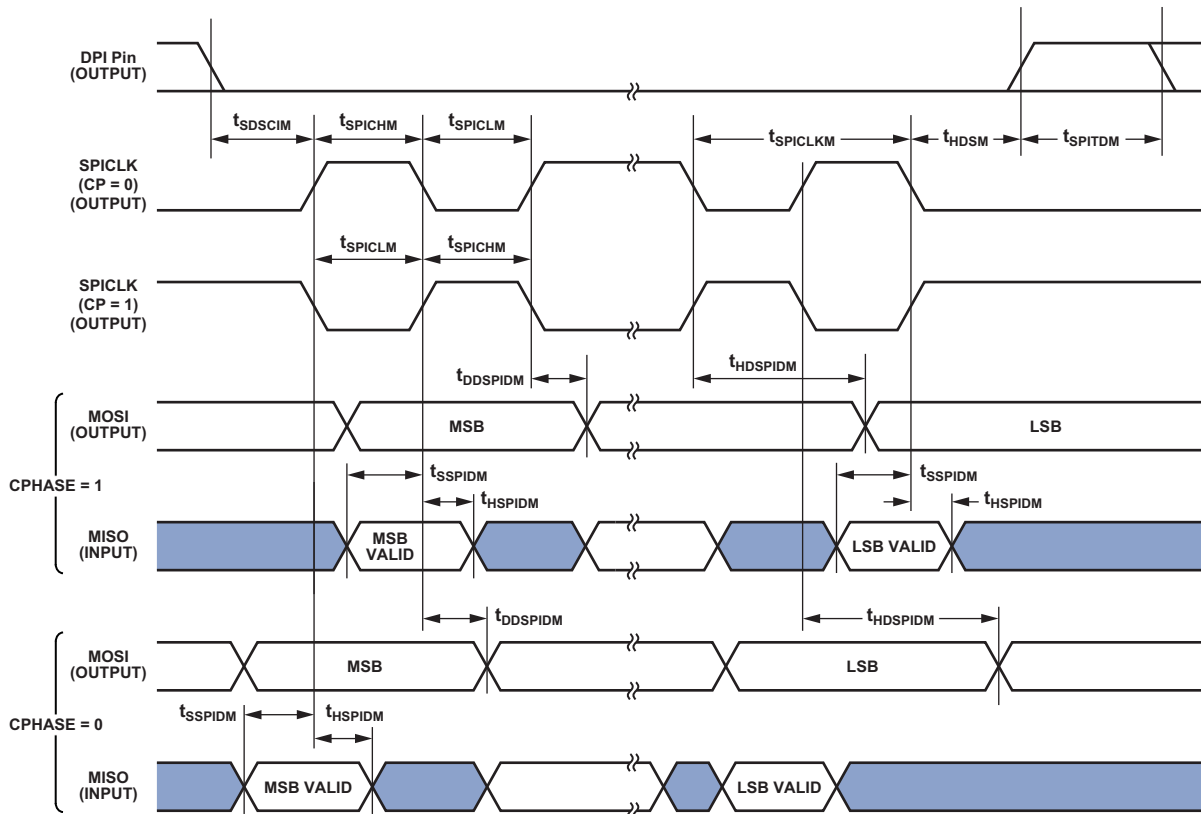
DPI Pin
(OUTPUT)

$t_{SDSCIM}$ $t_{SPICHM}$ $t_{SPICLM}$ $t_{SPICLKM}$ $t_{HDSM}$ $t_{SPITDM}$

SPICLK
(CP = 0)
(OUTPUT)

$t_{SPICLM}$ $t_{SPICHM}$

SPICLK
(CP = 1)
(OUTPUT)

$t_{DDSPIDM}$ $t_{HDSPIDM}$

MOSI
(OUTPUT)

MSB

LSB

CPHASE = 1

$t_{SSPIDM}$ $t_{HSPIDM}$ $t_{SSPIDM}$ $t_{HSPIDM}$

MISO
(INPUT)

MSB VALID

LSB VALID

$t_{DDSPIDM}$ $t_{HDSPIDM}$

MOSI
(OUTPUT)

MSB

LSB

CPHASE = 0

$t_{SSPIDM}$ $t_{HSPIDM}$

MISO
(INPUT)

MSB VALID

LSB VALID